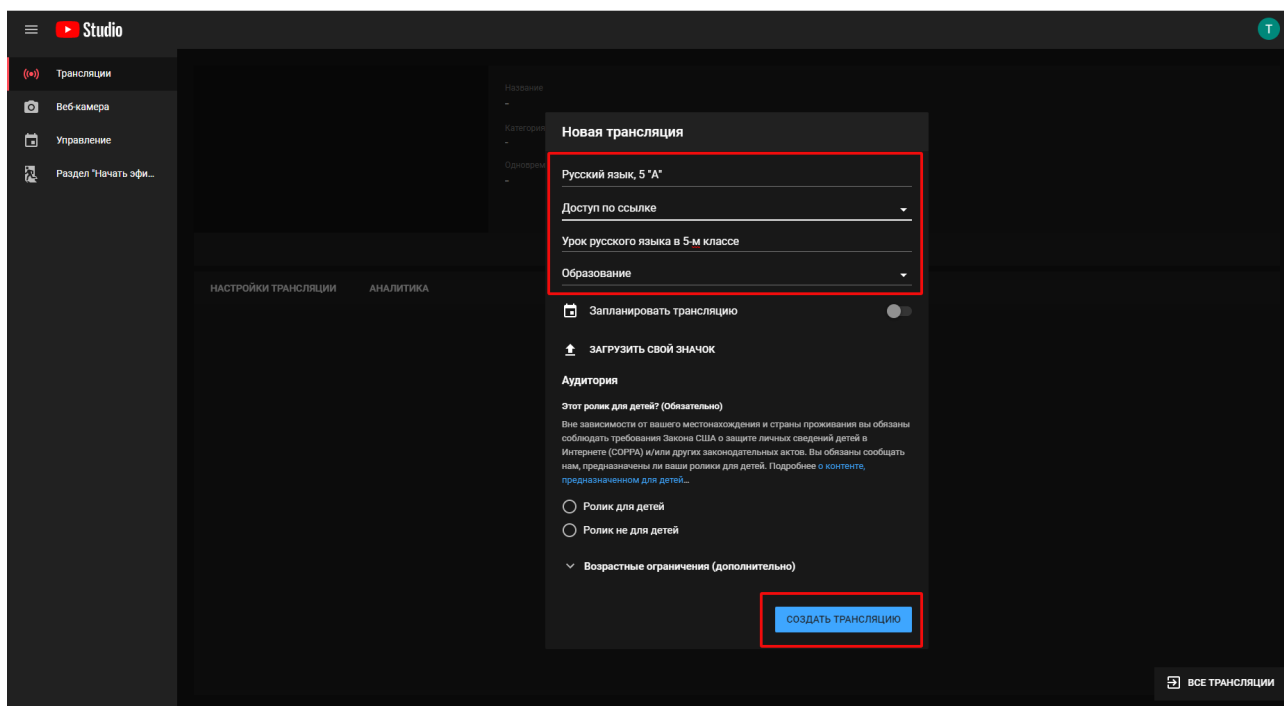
Studio

T

Трансляции

Веб-камера

Управление

Раздел "Начать эфи...

Название
-
Категория
-
Одновре
-

НАСТРОЙКИ ТРАНСЛЯЦИИ АНАЛИТИКА

Новая трансляция

Русский язык, 5 "А"

Доступ по ссылке

Урок русского языка в 5-м классе

Образование

Запланировать трансляцию

ЗАГРУЗИТЬ СВОЙ ЗНАЧОК

Аудитория

Этот ролик для детей? (Обязательно)

Вне зависимости от вашего местонахождения и страны проживания вы обязаны соблюдать требования Закона США о защите личных сведений детей в Интернете (COPPA) и/или других законодательных актов. Вы обязаны сообщать нам, предназначены ли ваши ролики для детей. Подробнее о контенте, предназначенном для детей...

Ролик для детей

Ролик не для детей

Возрастные ограничения (дополнительно)

СОЗДАТЬ ТРАНСЛЯЦИЮ

ВСЕ ТРАНСЛЯЦИИ